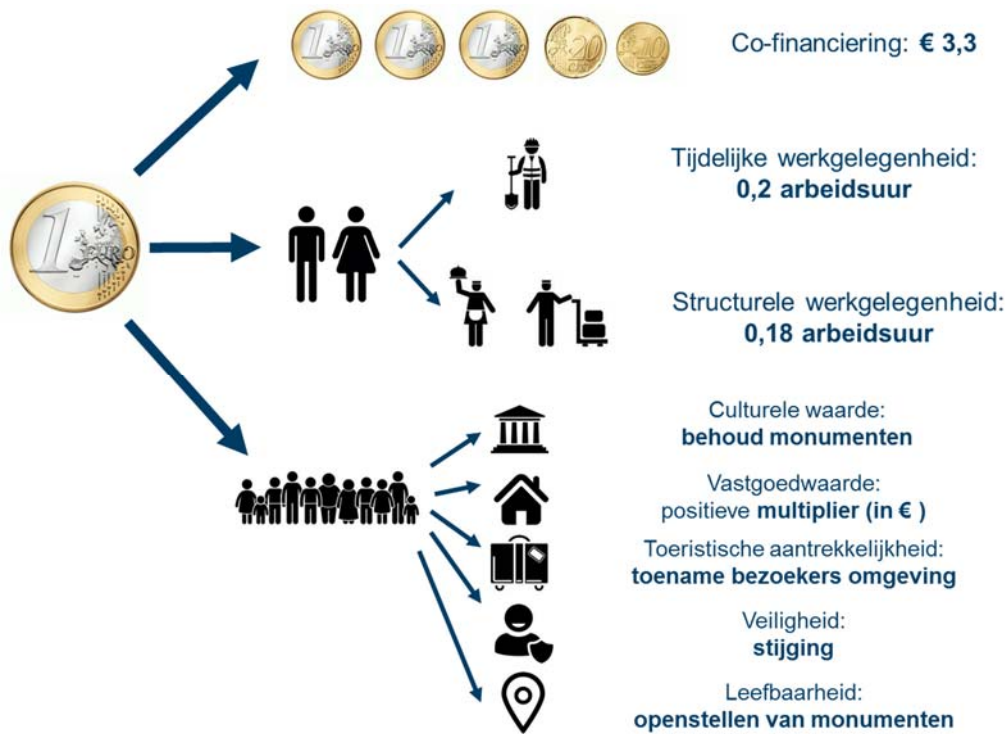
Co-financiering: € 3,3

Tijdelijke werkgelegenheid:
0,2 arbeidsuur

Structurele werkgelegenheid:
0,18 arbeidsuur

Culturele waarde:
behoud monumenten

Vastgoedwaarde:
positieve multiplier (in € )

Toeristische aantrekkelijkheid:
toename bezoekers omgeving

Veiligheid:
stijging

Leefbaarheid:
openstellen van monumenten